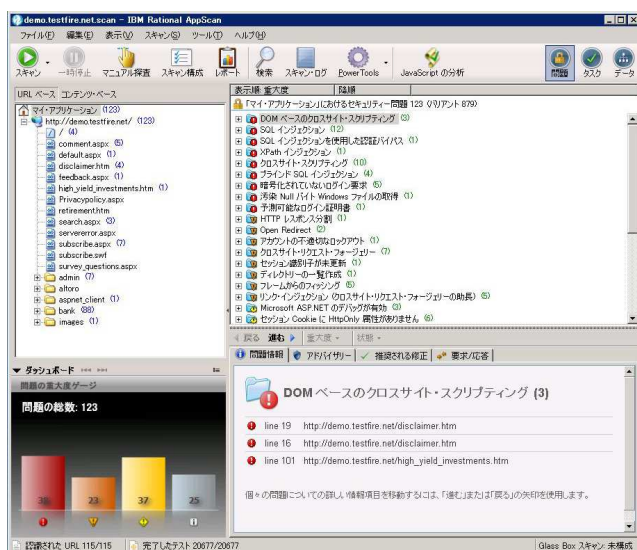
demo.testfire.net.scan - IBM Rational AppScan

ファイル(F) 編集(E) 表示(V) スキャン(S) ツール(T) ヘルプ(H)

スキャン 一時停止 マニュアル探査 スキャン構成 レポート 検索 スキャン・ログ PowerTools JavaScript の分析 問題 タスク データ

URL ベース コンテンツ・ベース

マイ・アプリケーション (123)
http://demo.testfire.net/ (123)
/ (4)
comment.aspx (5)
default.aspx (1)
disclaimer.htm (4)
feedback.aspx (1)
high_yield_investments.htm (1)
Privacypolicy.aspx
retirement.htm
search.aspx (3)
servererror.aspx
subscribe.aspx (7)
subscribe.swf
survey_questions.aspx
admin (7)
altoro
aspnet_client (1)
bank (88)
images (1)

表示順 重大度 | 陽順

「マイ・アプリケーション」におけるセキュリティー問題 123 (バリアント 879)
DOM ベースのクロスサイト・スクリプティング (3)
SQL インジェクション (12)
SQL インジェクションを使用した認証バイパス (1)
XPath インジェクション (1)
クロスサイト・スクリプティング (10)
ブラインド SQL インジェクション (4)
暗号化されていないログイン要求 (5)
汚染 Null バイト Windows ファイルの取得 (1)
予測可能なログイン証明書 (1)
HTTP レスポンス分割 (1)
Open Redirect (2)
アカウントの不適切なロックアウト (1)
クロスサイト・リクエスト・フォージェリー (7)
セッション識別子が未更新 (1)
ディレクトリーの一覧作成 (1)
フレームからのフィッシング (5)
リンク・インジェクション (クロスサイト・リクエスト・フォージェリーの助長) (5)
Microsoft ASP.NET のデバッグが有効 (3)
セッション Cookie に HttpOnly 属性がありません (6)

戻る 進む 重大度 状態

問題情報 アドバイザリー 推奨される修正 要求/応答

DOM ベースのクロスサイト・スクリプティング (3)

line 19 http://demo.testfire.net/disclaimer.htm
line 16 http://demo.testfire.net/disclaimer.htm
line 101 http://demo.testfire.net/high_yield_investments.htm

個々の問題についての詳しい情報項目を移動するには、「進む」または「戻る」の矢印を使用します。

ダッシュボード

問題の重大度ゲージ

問題の総数: 123

38 23 37 25

認識された URL 115/115 完了したテスト 20677/20677 Glass Box スキャン: 未構成